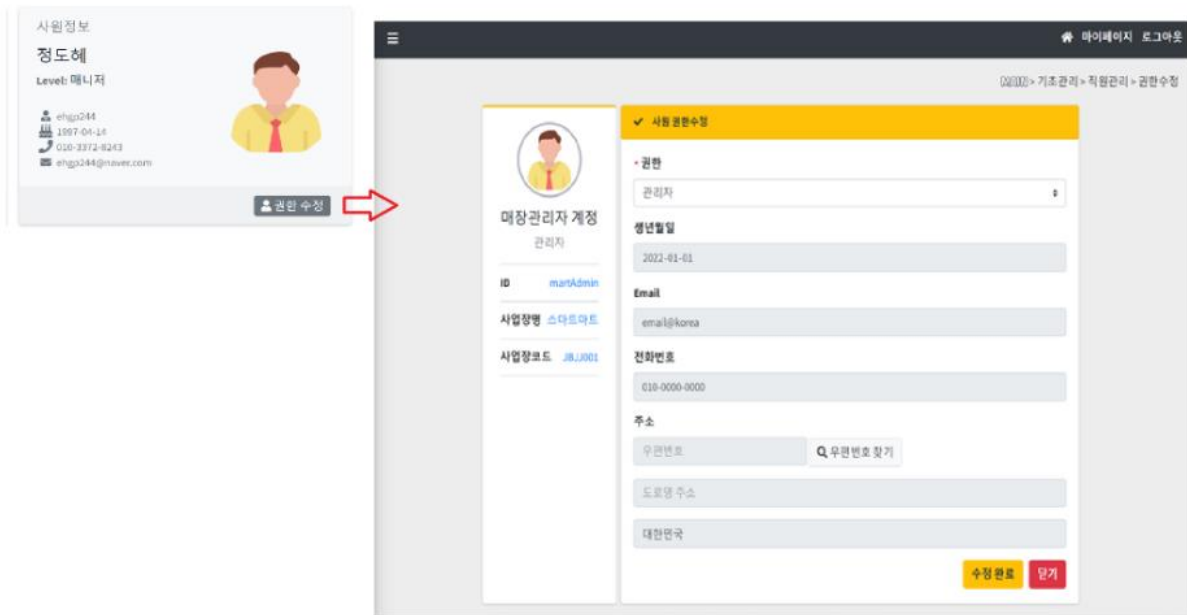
사원정보
정도혜
Level: 매니저
ehgp244
1997-04-14
010-3372-8243
ehgp244@naver.com
권한 수정

☰
마이페이지 로그아웃
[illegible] > 기초관리 > 직원관리 > 권한수정

매장관리자 계정
관리자
ID martAdmin
사업장명 스마트마트
사업장코드 JBJJ001

✔ 사원 권한수정
• 권한
관리자
생년월일
2022-01-01
Email
email@korea
전화번호
010-0000-0000
주소
우편번호
우편번호 찾기
도로명 주소
대한민국
수정완료
닫기